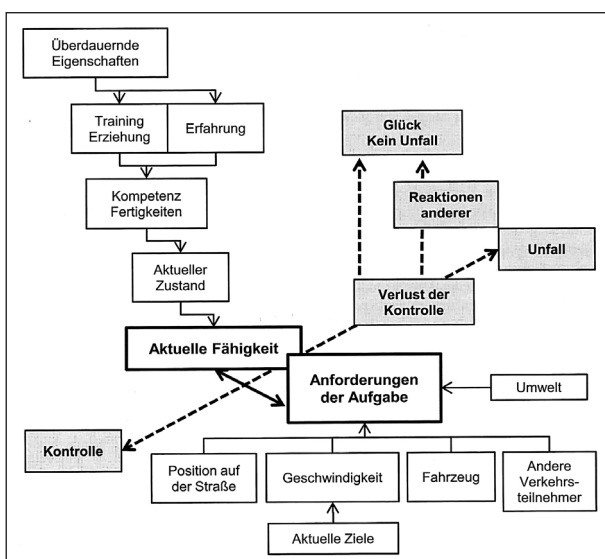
Überdauernde Eigenschaften

Training Erziehung

Erfahrung

Kompetenz Fertigkeiten

Aktueller Zustand

Aktuelle Fähigkeit

Glück Kein Unfall

Reaktionen anderer

Unfall

Verlust der Kontrolle

Anforderungen der Aufgabe

Umwelt

Kontrolle

Position auf der Straße

Geschwindigkeit

Fahrzeug

Andere Verkehrsteilnehmer

Aktuelle Ziele